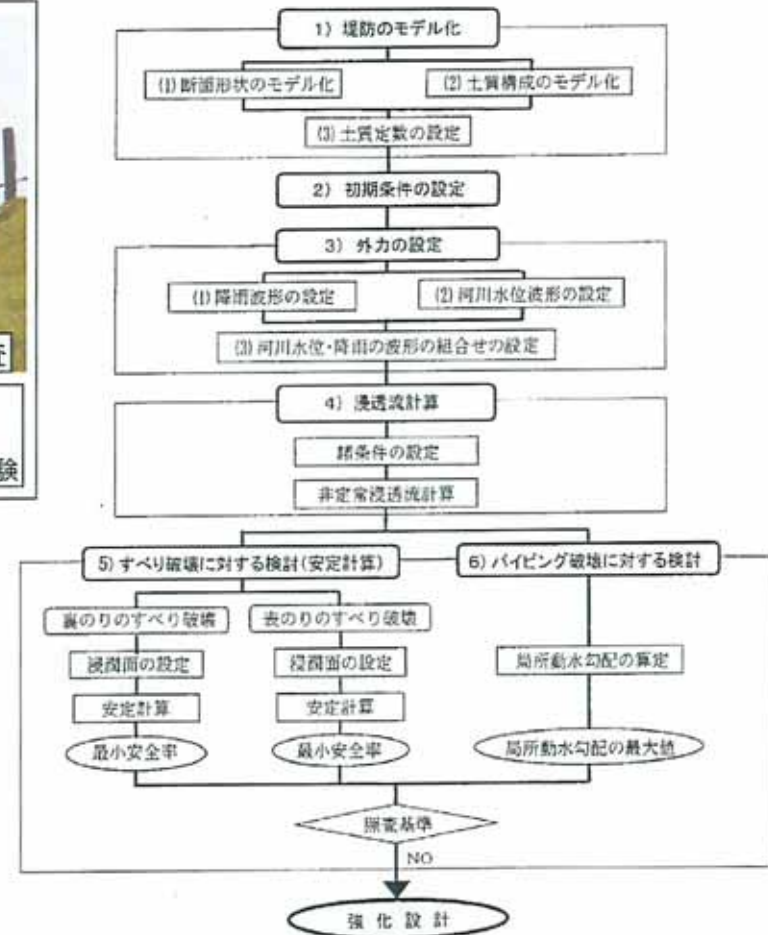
1）堤防のモデル化

(1) 断面形状のモデル化

(2) 土質構成のモデル化

(3) 土質定数の設定

2）初期条件の設定

3）外力の設定

(1) 降雨波形の設定

(2) 河川水位波形の設定

(3) 河川水位・降雨の波形の組合せの設定

4）浸透流計算

諸条件の設定

非定常浸透流計算

5) すべり破壊に対する検討（安定計算）

6) パイピング破壊に対する検討

裏のりのすべり破壊

表のりのすべり破壊

浸潤面の設定

浸潤面の設定

安定計算

安定計算

最小安全率

最小安全率

局所動水勾配の算定

局所動水勾配の最大値

照査基準

NO

強 化 設 計

任

験